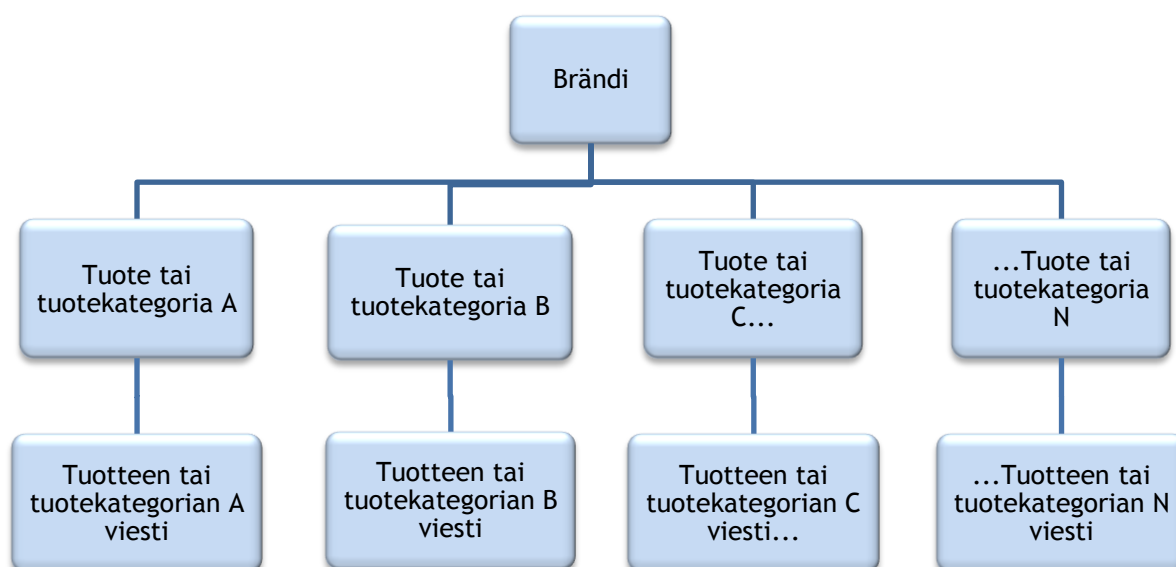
Brändi

Tuote tai tuotekategoria A

Tuote tai tuotekategoria B

Tuote tai tuotekategoria C...

...Tuote tai tuotekategoria N

Tuotteen tai tuotekategorian A viesti

Tuotteen tai tuotekategorian B viesti

Tuotteen tai tuotekategorian C viesti...

...Tuotteen tai tuotekategorian N viesti